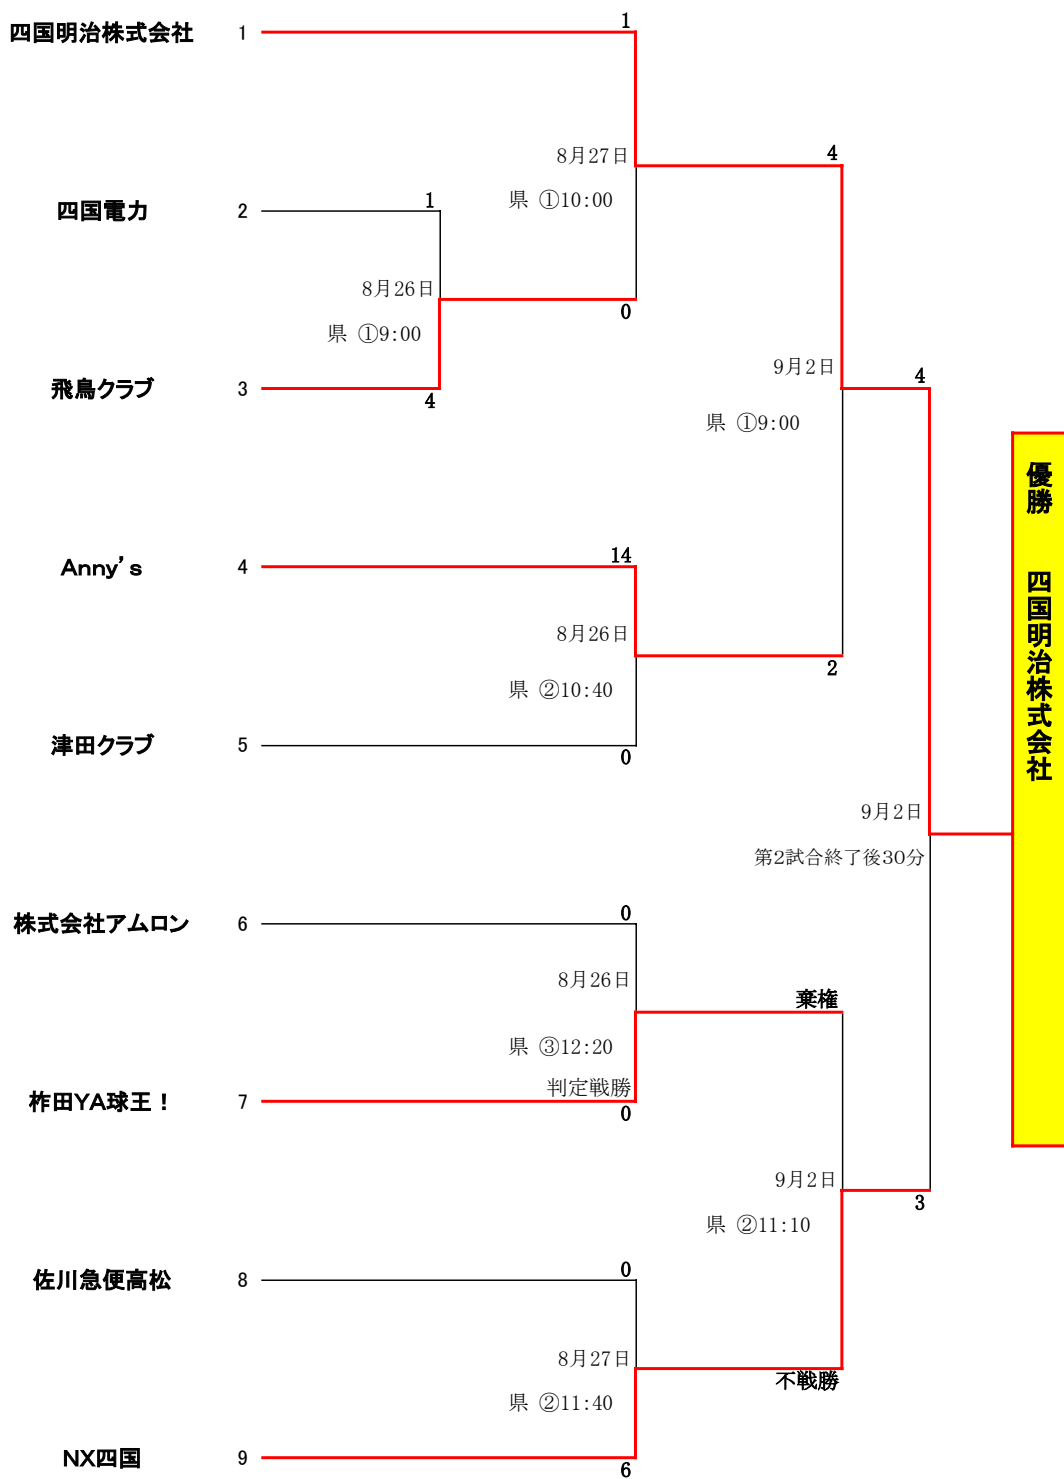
四国明治株式会社 1
1
8月27日
県 ①10:00
4
四国電力 2
1
8月26日
県 ①9:00
0
9月2日
4
飛鳥クラブ 3
4
県 ①9:00
優勝 四国明治株式会社
Anny's 4
14
8月26日
県 ②10:40
2
津田クラブ 5
0
9月2日
第2試合終了後30分
株式会社アムロン 6
0
8月26日
棄権
県 ③12:20
判定戦勝
杵田YA球王！ 7
0
9月2日
県 ②11:10
3
佐川急便高松 8
0
8月27日
不戦勝
県 ②11:40
NX四国 9
6